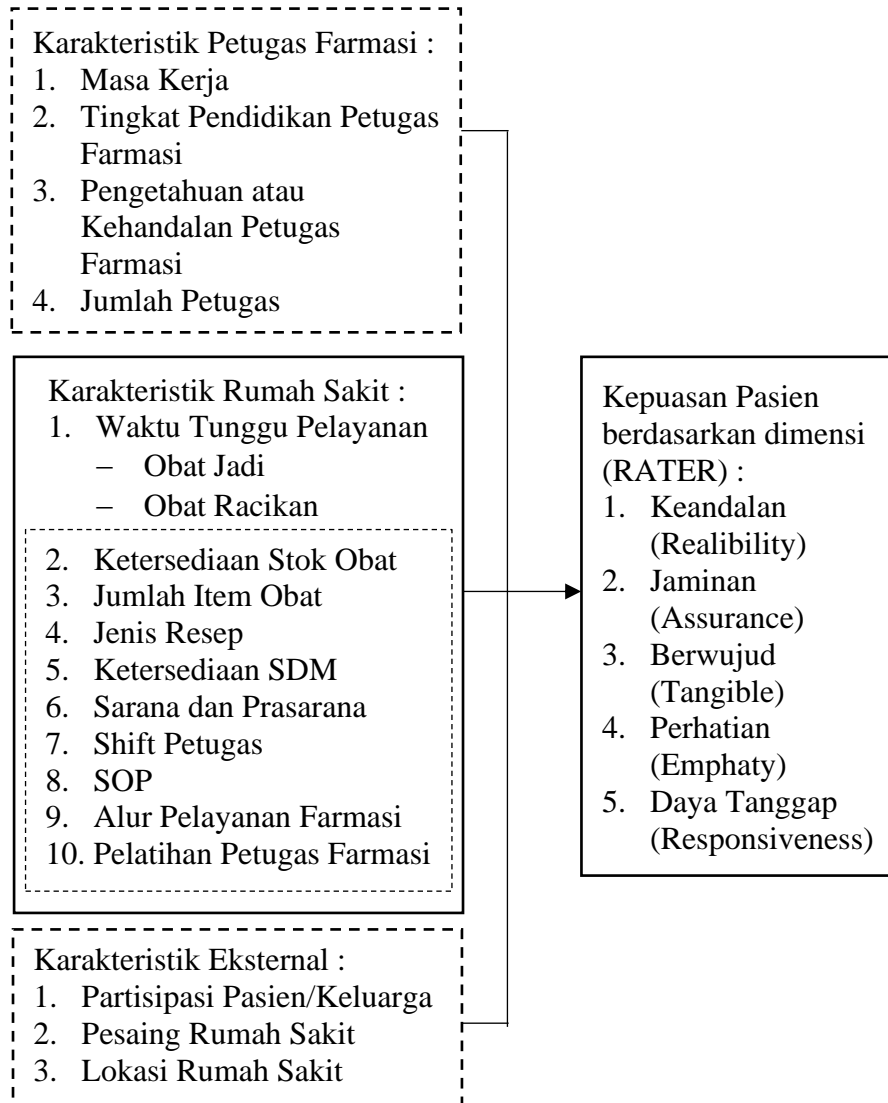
Karakteristik Petugas Farmasi :
1. Masa Kerja
2. Tingkat Pendidikan Petugas Farmasi
3. Pengetahuan atau Kehandalan Petugas Farmasi
4. Jumlah Petugas

Karakteristik Rumah Sakit :
1. Waktu Tunggu Pelayanan
– Obat Jadi
– Obat Racikan
2. Ketersediaan Stok Obat
3. Jumlah Item Obat
4. Jenis Resep
5. Ketersediaan SDM
6. Sarana dan Prasarana
7. Shift Petugas
8. SOP
9. Alur Pelayanan Farmasi
10. Pelatihan Petugas Farmasi

Karakteristik Eksternal :
1. Partisipasi Pasien/Keluarga
2. Pesaing Rumah Sakit
3. Lokasi Rumah Sakit

Kepuasan Pasien berdasarkan dimensi (RATER) :
1. Keandalan (Realibility)
2. Jaminan (Assurance)
3. Berwujud (Tangible)
4. Perhatian (Emphaty)
5. Daya Tanggap (Responsiveness)